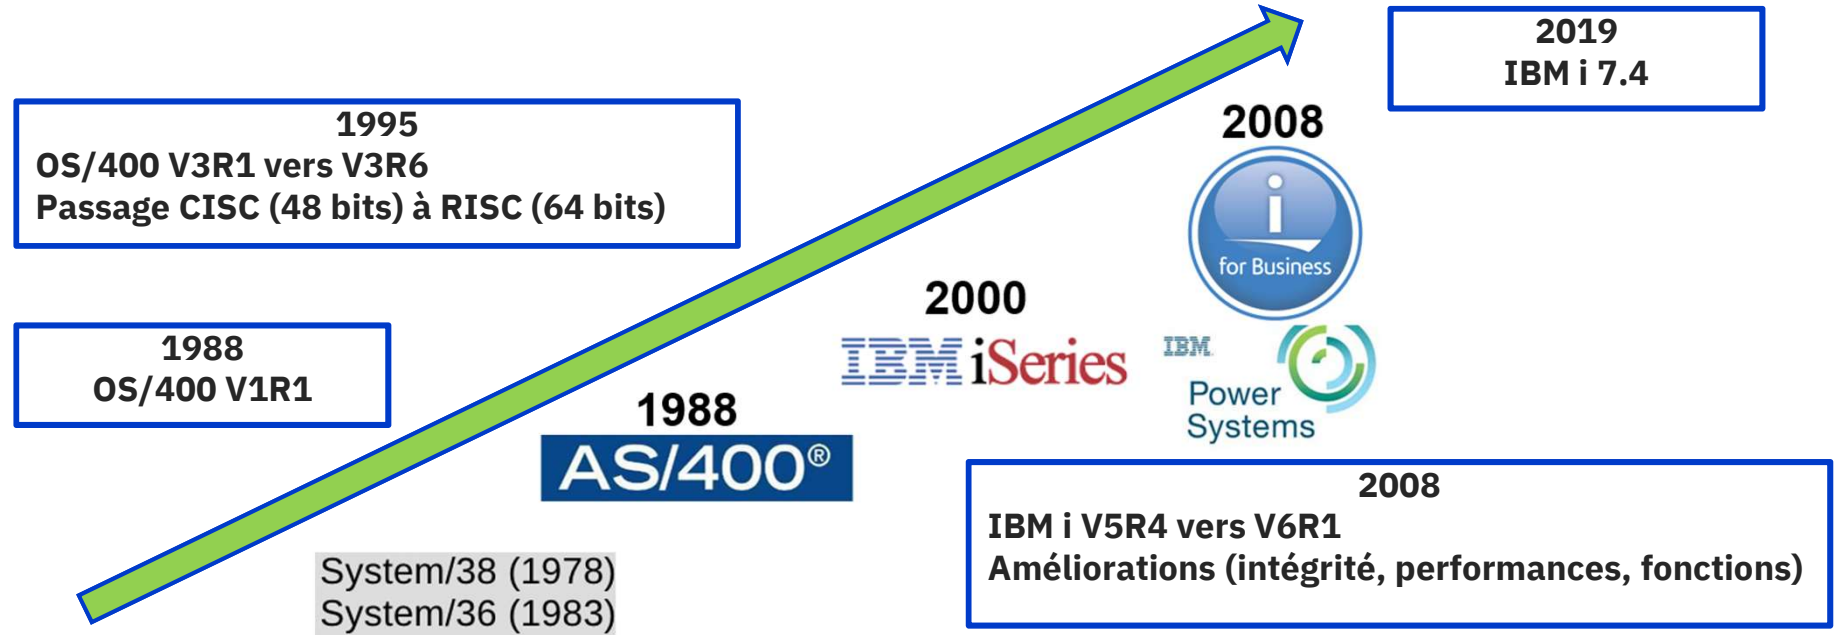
2019
IBM i 7.4

1995
OS/400 V3R1 vers V3R6
Passage CISC (48 bits) à RISC (64 bits)

2008

i
for Business

1988
OS/400 V1R1

2000
IBM iSeries

IBM
Power
Systems

1988
AS/400®

2008
IBM i V5R4 vers V6R1
Améliorations (intégrité, performances, fonctions)

System/38 (1978)
System/36 (1983)